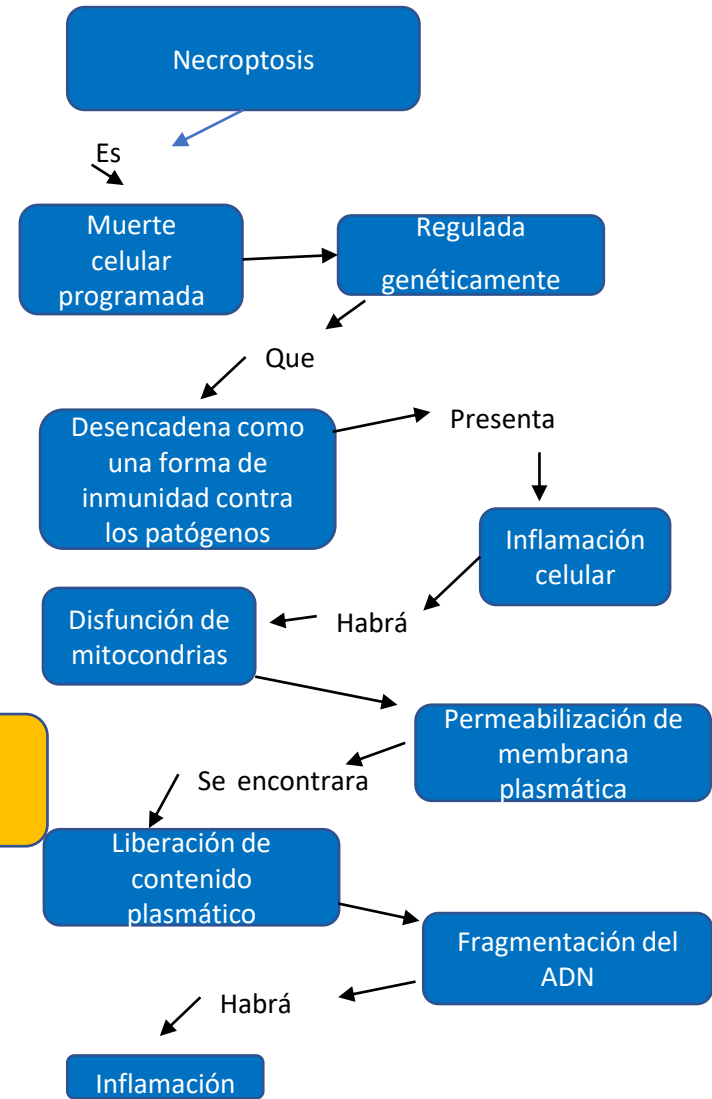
Necroptosis

Es

Muerte celular programada

Regulada genéticamente

Que

Desencadena como una forma de inmunidad contra los patógenos

Presenta

Inflamación celular

Habrá

Disfunción de mitocondrias

Permeabilización de membrana plasmática

Se encontrara

Liberación de contenido plasmático

Fragmentación del ADN

Habrá

Inflamación